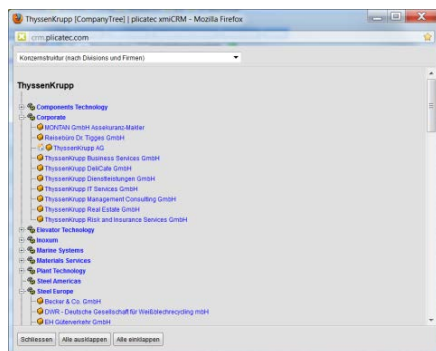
ThyssenKrupp [CompanyTree] | plicatec xmiCRM - Mozilla Firefox

crm.plicatec.com

Konzernstruktur (nach Divisions und Firmen)

ThyssenKrupp

Components Technology
Corporate
MONTAN GmbH Assekuranz-Makler
Reisebüro Dr. Tigges GmbH
ThyssenKrupp AG
ThyssenKrupp Business Services GmbH
ThyssenKrupp DeliCate GmbH
ThyssenKrupp Dienstleistungen GmbH
ThyssenKrupp IT Services GmbH
ThyssenKrupp Management Consulting GmbH
ThyssenKrupp Real Estate GmbH
ThyssenKrupp Risk and Insurance Services GmbH
Elevator Technology
Inoxum
Marine Systems
Materials Services
Plant Technology
Steel Americas
Steel Europe
Becker & Co. GmbH
DWR - Deutsche Gesellschaft für Weißblechrecycling mbH
EH Güterverkehr GmbH

Schliessen | Alle ausklappen | Alle einklappen